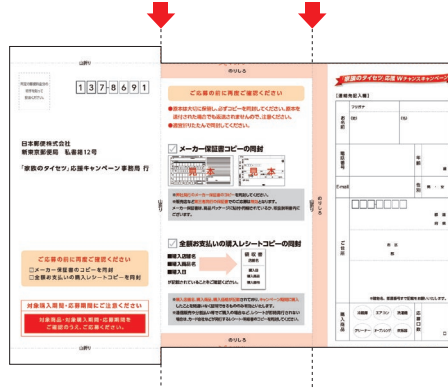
山折り

料金受取人払郵便 新宿北局承認 差出有効期間 令和○年○月○日まで

137-8691

日本郵便株式会社
新東京郵便局 私書箱12号

「家族のタイセツ」応援キャンペーン事務局 行

ご応募の前に再度ご確認ください
□メーカー保証書のコピーを同封
□全額お支払いの購入レシートコピーを同封

対象商品・応募期間・応募期限をご確認ください
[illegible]

谷折り

のりしろ

ご応募の前に再度ご確認ください
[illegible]
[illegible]
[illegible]

メーカー保証書コピーの同封
見本 見本
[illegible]
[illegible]

全額お支払いの購入レシートコピーの同封
購入店舗名
購入日
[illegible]
領収書
購入店舗
購入日
購入商品
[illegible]

のりしろ

「家族のタイセツ」応援 Wチャンスキャンペーン
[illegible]
フリガナ
お名前
姓 名
電話番号
E-mail
ご住所
購入商品
エアコン
クリーナー